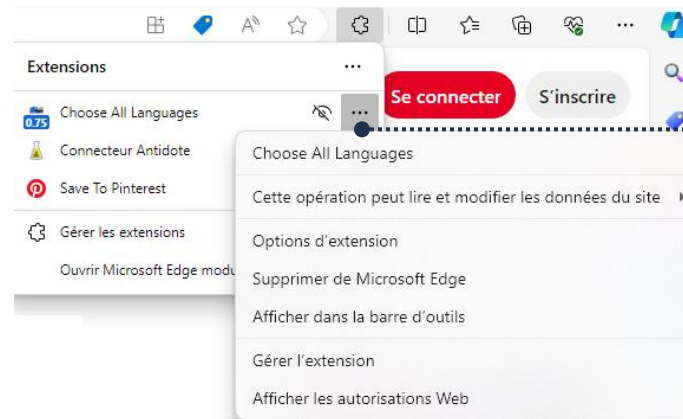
Extensions ...

0.75 Choose All Languages ...

Connecteur Antidote

Save To Pinterest

Gérer les extensions

Ouvrir Microsoft Edge modu

Se connecter

S'inscrire

Choose All Languages

Cette opération peut lire et modifier les données du site

Options d'extension

Supprimer de Microsoft Edge

Afficher dans la barre d'outils

Gérer l'extension

Afficher les autorisations Web